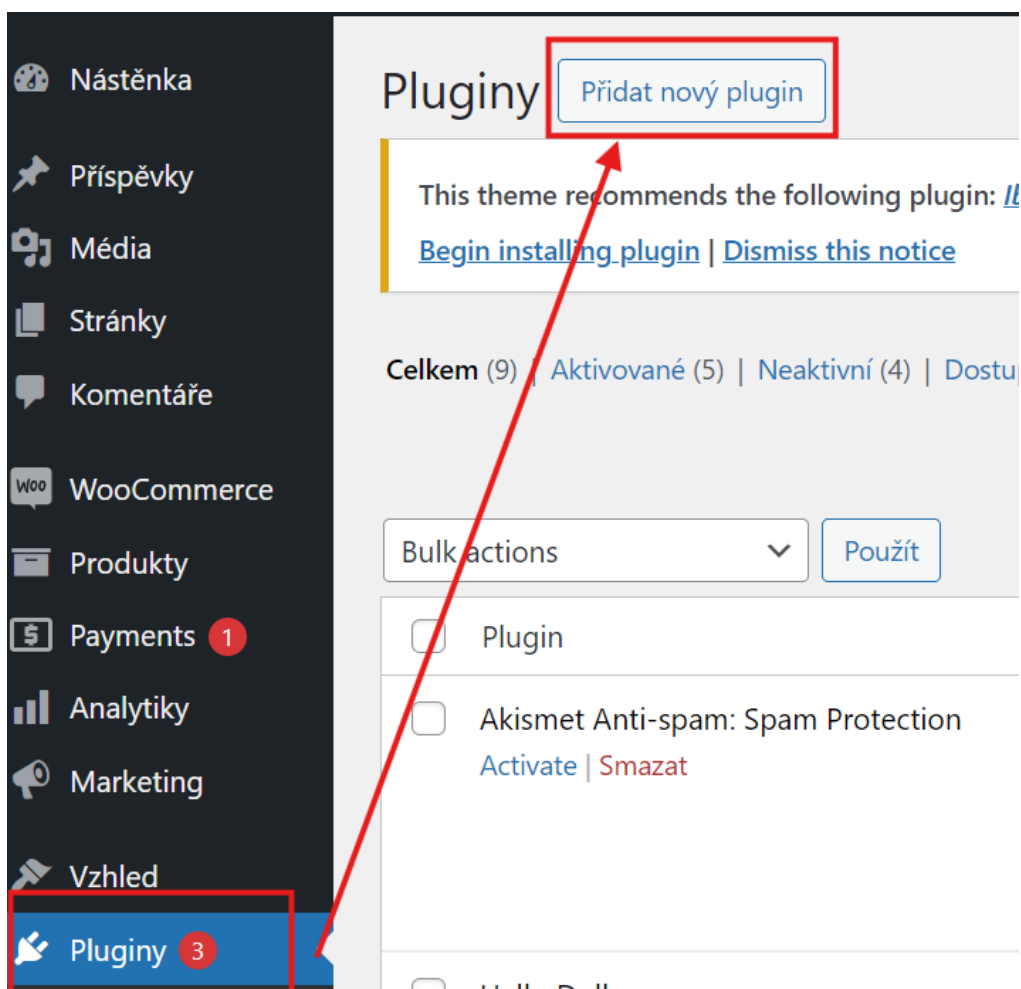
Nástěnka
Příspěvky
Média
Stránky
Komentáře
WooCommerce
Produkty
Payments 1
Analytiky
Marketing
Vzhled
Pluginy 3

Pluginy Přidat nový plugin

This theme recommends the following plugin: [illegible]

Begin installing plugin | Dismiss this notice

Celkem (9) | Aktivované (5) | Neaktivní (4) | Dostu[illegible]

Bulk actions
Použít

Plugin

Akismet Anti-spam: Spam Protection
Activate | Smazat

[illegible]